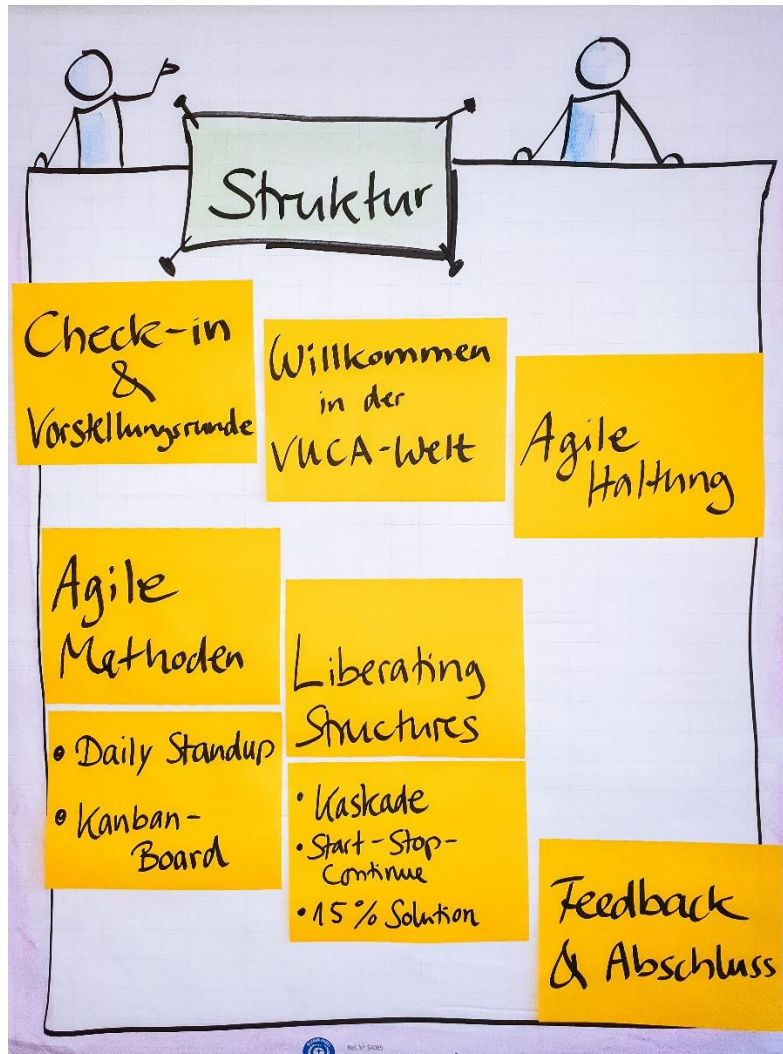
Struktur

Check-in & Vorstellungsrunde

Willkommen in der VUCA-Welt

Agile Haltung

Agile Methoden

• Daily Standup
• Kanban-Board

Liberating Structures

• Kaskade
• Start-Stop-Continue
• 15% Solution

Feedback & Abschluss

Ref. N° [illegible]